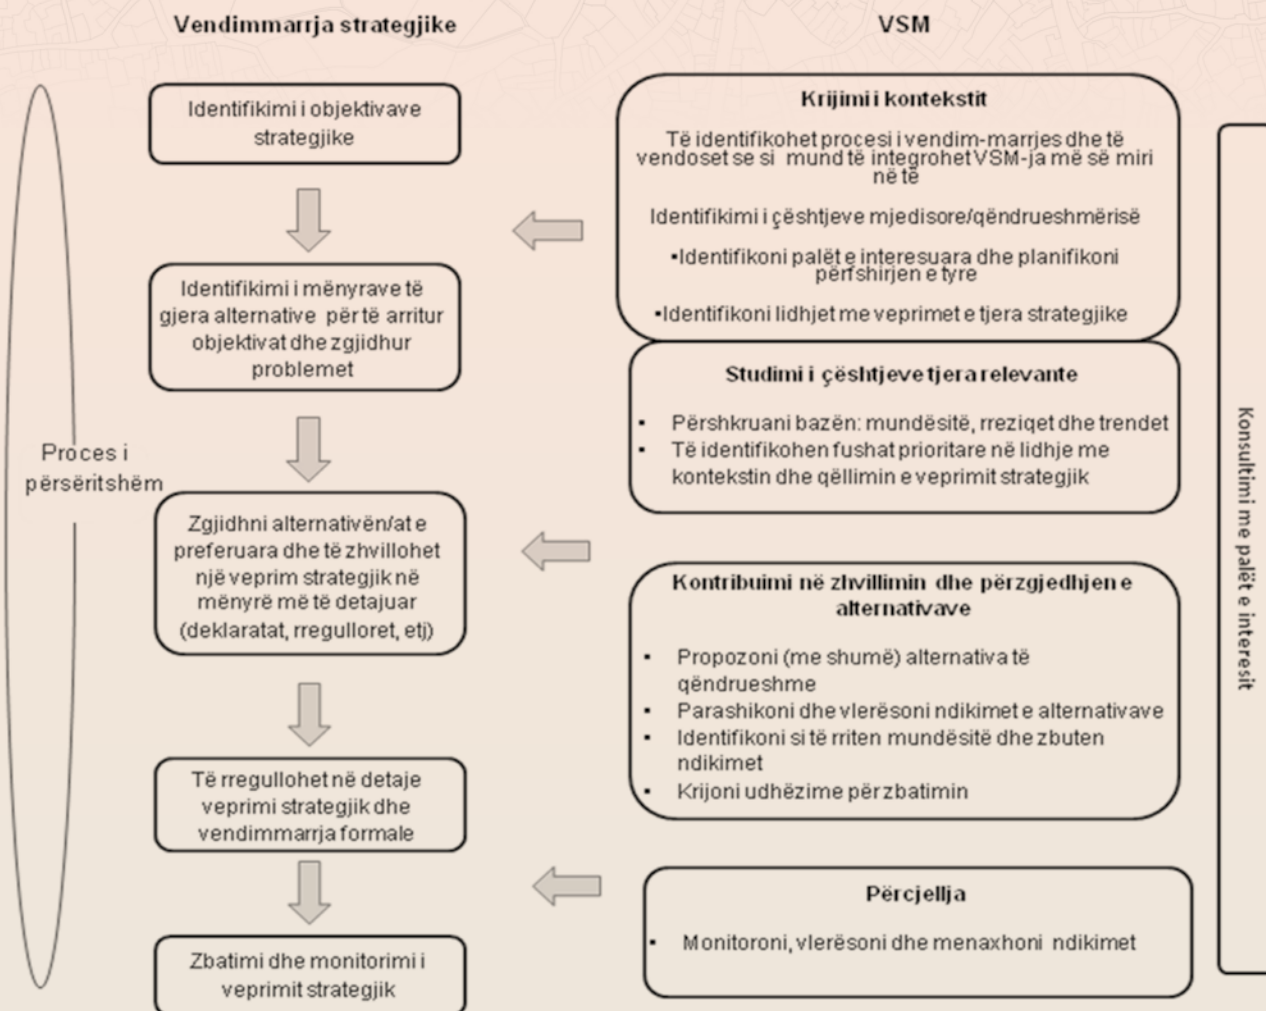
Vendimmarrja strategjike

VSM

Identifikimi i objektivave strategjike

Identifikimi i mënyrave të gjera alternative për të arritur objektivat dhe zgjidhur problemet

Zgjidhni alternativën/at e preferuara dhe të zhvillohet një veprim strategjik në mënyrë më të detajuar (deklaratat, rregulloret, etj)

Të rregullohet në detaje veprimi strategjik dhe vendimmarrja formale

Zbatimi dhe monitorimi i veprimit strategjik

Proces i përsëritshëm

Krijimi i kontekstit

Të identifikohet procesi i vendim-marrjes dhe të vendoset se si mund të integrohet VSM-ja më së miri në të

Identifikimi i çështjeve mjedisore/qëndrueshmërisë

•Identifikoni palët e interesuara dhe planifikoni përfshirjen e tyre

•Identifikoni lidhjet me veprimet e tjera strategjike

Studimi i çështjeve tjera relevante

- Përshkruani bazën: mundësitë, rreziqet dhe trendet
- Të identifikohen fushat prioritare në lidhje me kontekstin dhe qëllimin e veprimit strategjik

Kontribuimi në zhvillimin dhe përzgjedhjen e alternativave

- Propozoni (me shumë) alternativa të qëndrueshme
- Parashikoni dhe vlerësoni ndikimet e alternativave
- Identifikoni si të rriten mundësitë dhe zbuten ndikimet
- Krijoni udhëzime për zbatimin

Përcjellja

- Monitoroni, vlerësoni dhe menaxhoni ndikimet

Konsultimi me palët e interesit